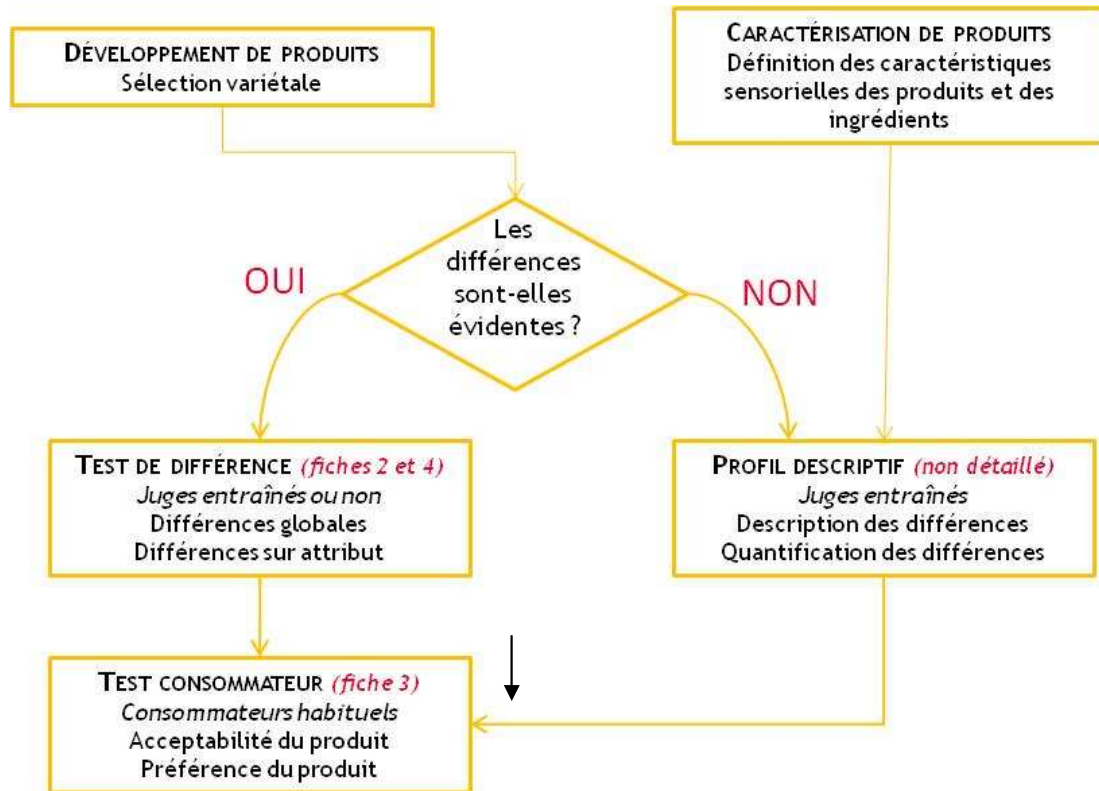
DÉVELOPPEMENT DE PRODUITS
Sélection variétale

CARACTÉRISATION DE PRODUITS
Définition des caractéristiques sensorielles des produits et des ingrédients

Les différences sont-elles évidentes ?

OUI

NON

TEST DE DIFFÉRENCE *(fiches 2 et 4)*
*Juges entraînés ou non*
Différences globales
Différences sur attribut

PROFIL DESCRIPTIF *(non détaillé)*
*Juges entraînés*
Description des différences
Quantification des différences

TEST CONSOMMATEUR *(fiche 3)*
*Consommateurs habituels*
Acceptabilité du produit
Préférence du produit